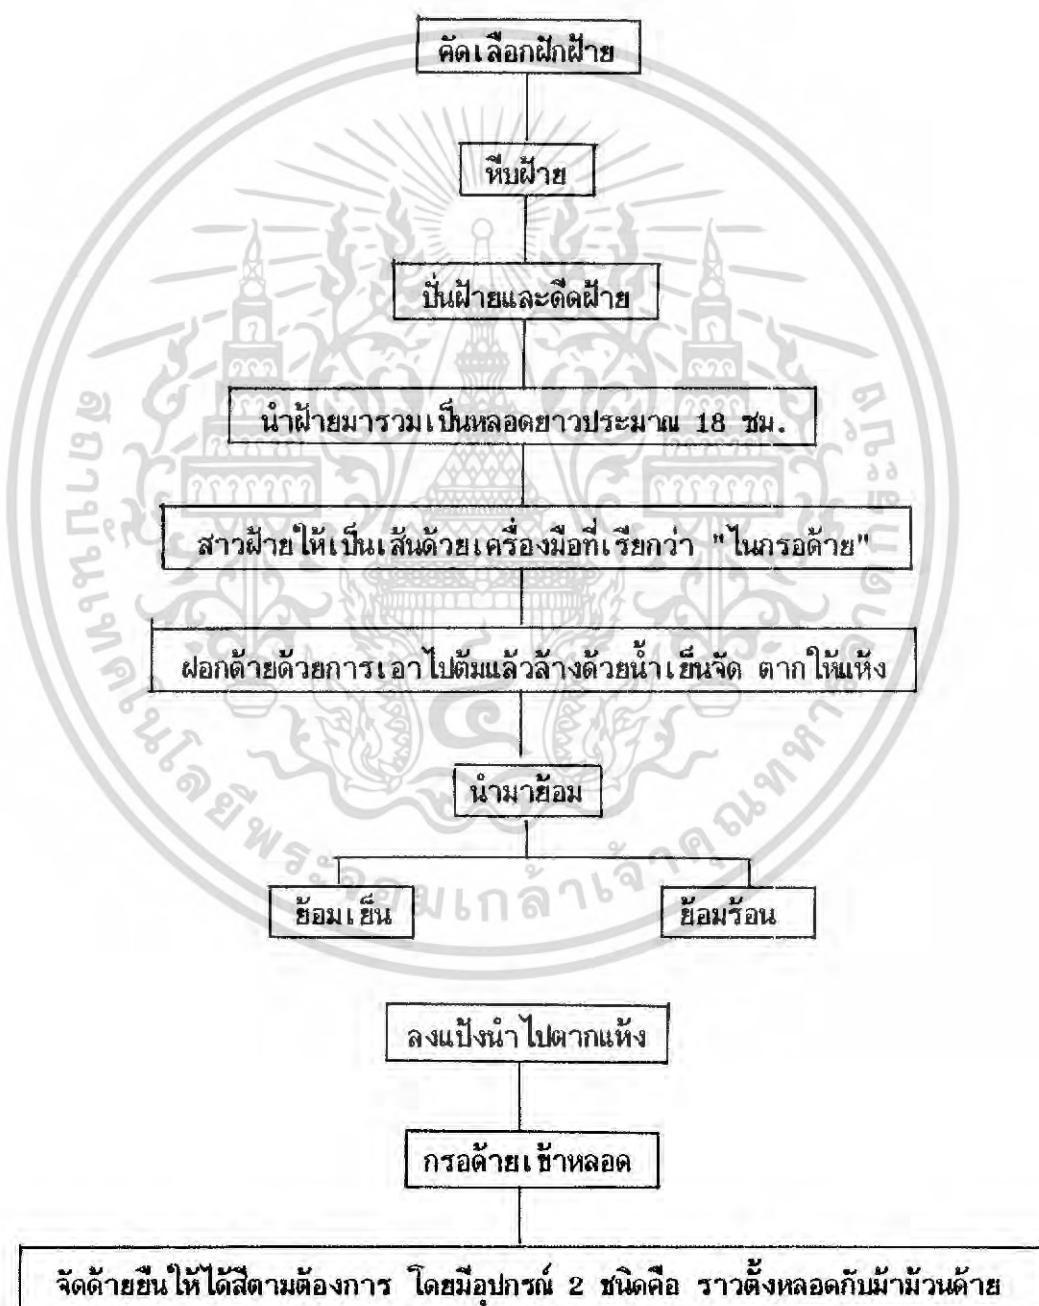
คัดเลือกฝักฝ้าย

หีบฝ้าย

ปั่นฝ้ายและดีดฝ้าย

นำฝ้ายมารวมเป็นหลอดยาวประมาณ 18 ซม.

สาวฝ้ายให้เป็นเส้นด้วยเครื่องมือที่เรียกว่า "ไนกรอด้าย"

ฝอกด้ายด้วยการเอาไปต้มแล้วล้างด้วยน้ำเย็นจัด ตากให้แห้ง

นำมาย้อม

ย้อมเย็น

ย้อมร้อน

ลงแป้งนำไปตากแห้ง

กรอด้ายเข้าหลอด

จัดด้ายยืนให้ได้สีตามต้องการ โดยมีอุปกรณ์ 2 ชนิดคือ ราวตั้งหลอดกับม้าม้วนด้าย

มหาวิทยาลัยเทคโนโลยีพระจอมเกล้าเจ้าคุณทหารลาดกระบัง